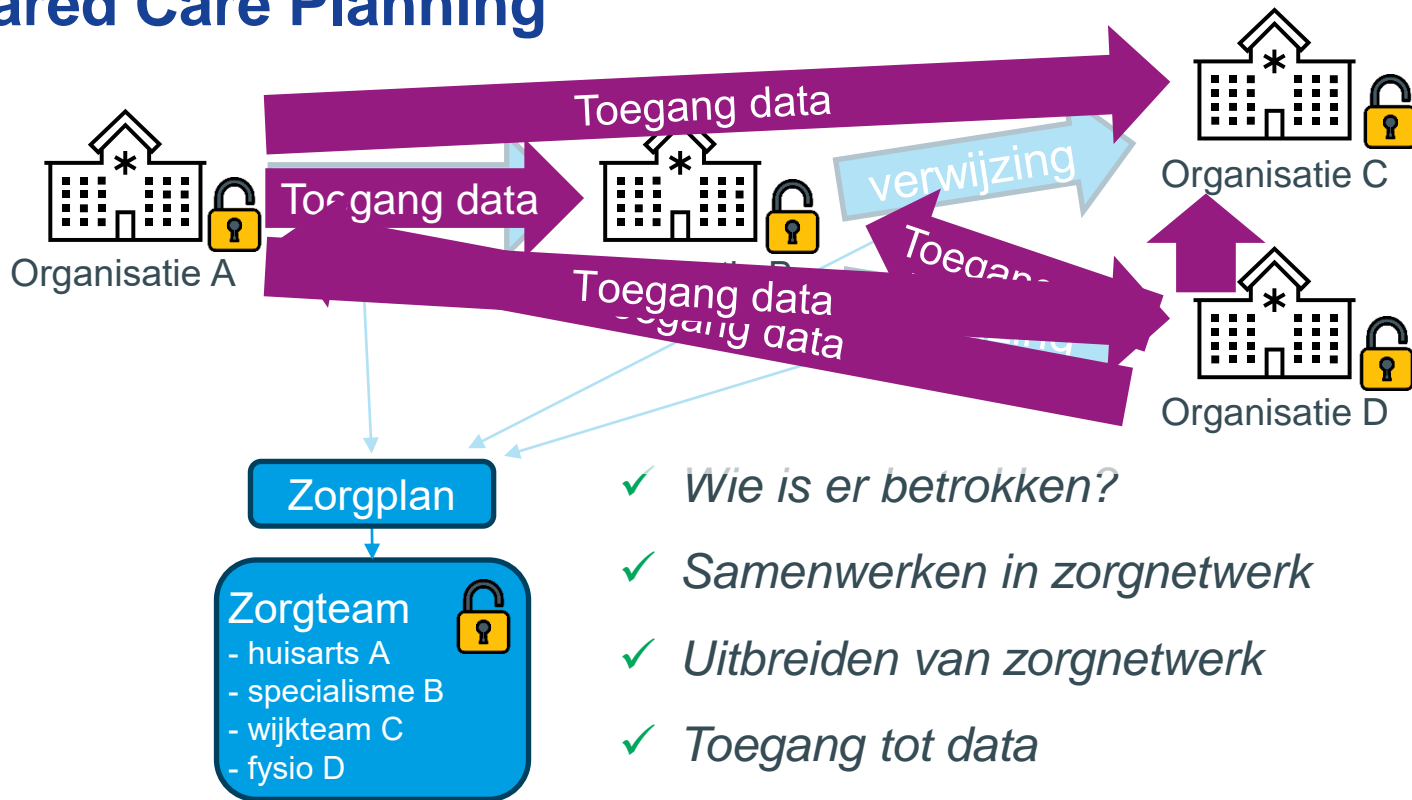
ared Care Planning

Toegang data

Organisatie C

Toegang data

verwijzing

Organisatie A

Toegang

Toegang data

Toegang data

Organisatie D

Zorgplan

Zorgteam
- huisarts A
- specialisme B
- wijkteam C
- fysio D

✓ Wie is er betrokken?

✓ Samenwerken in zorgnetwerk

✓ Uitbreiden van zorgnetwerk

✓ Toegang tot data